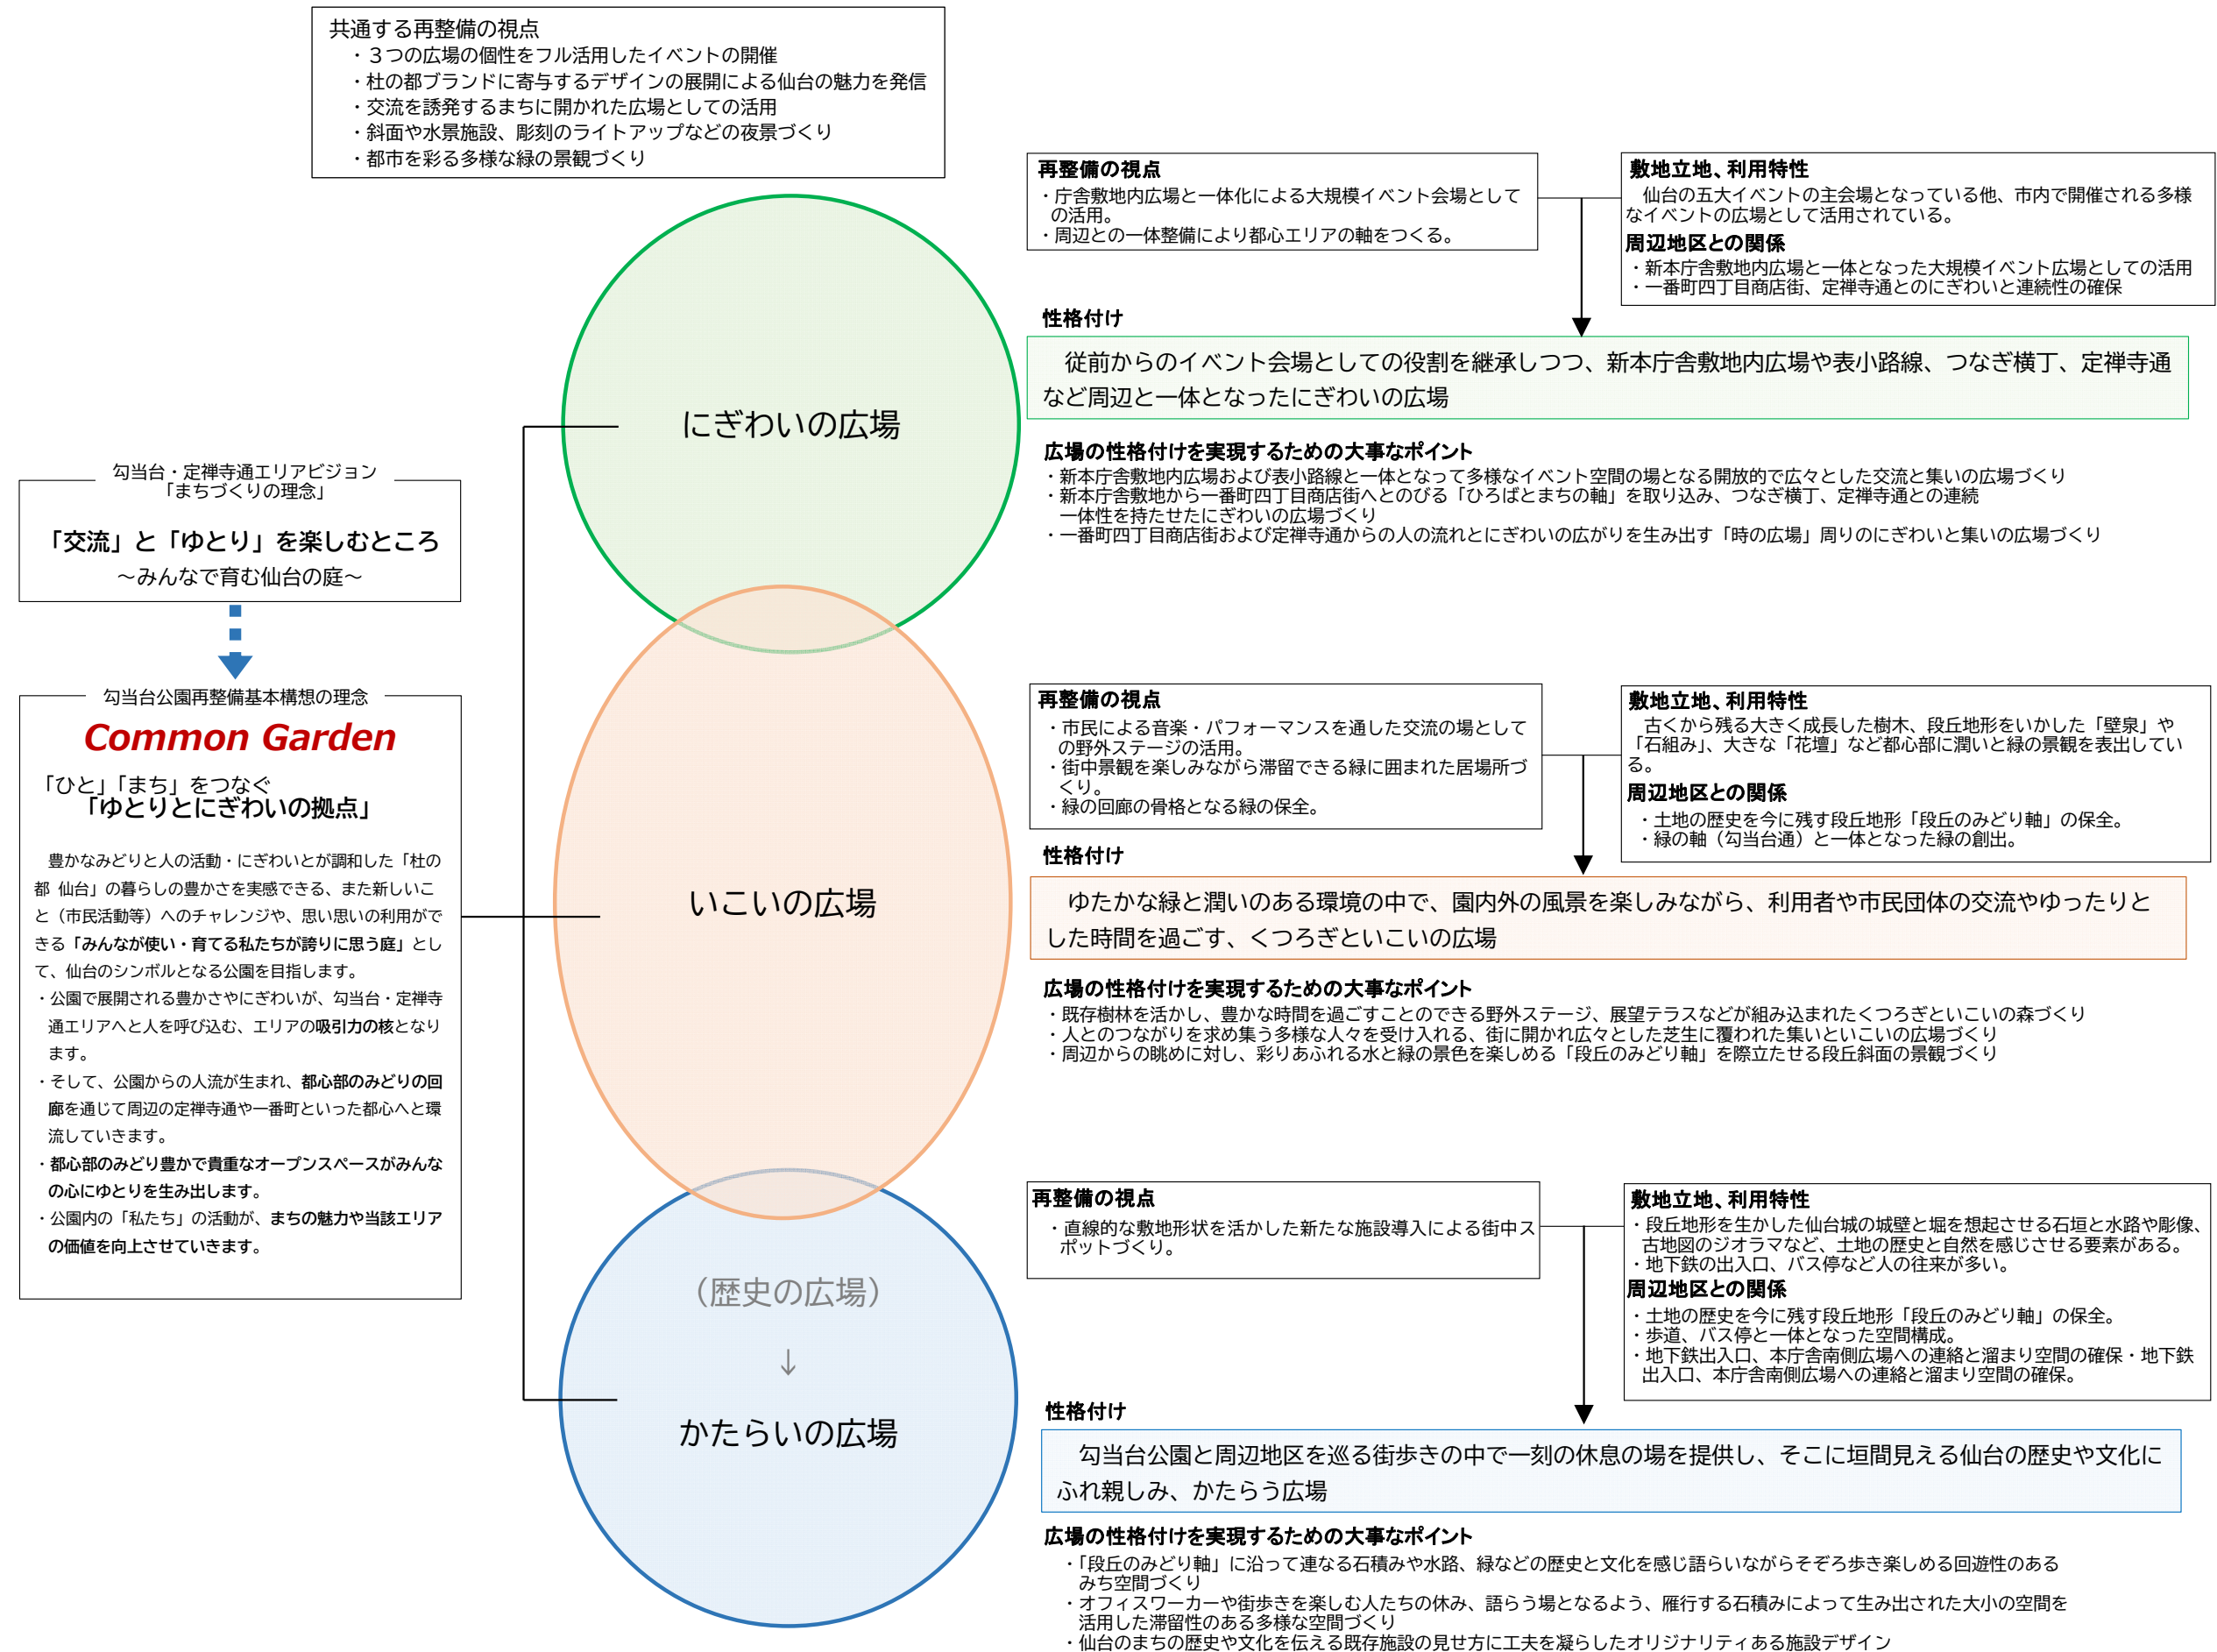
共通する再整備の視点
・３つの広場の個性をフル活用したイベントの開催
・杜の都ブランドに寄与するデザインの展開による仙台の魅力を発信
・交流を誘発するまちに開かれた広場としての活用
・斜面や水景施設、彫刻のライトアップなどの夜景づくり
・都市を彩る多様な緑の景観づくり

勾当台・定禅寺通エリアビジョン
「まちづくりの理念」

「交流」と「ゆとり」を楽しむところ
～みんなで育む仙台の庭～

勾当台公園再整備基本構想の理念

Common Garden

「ひと」「まち」をつなぐ
「ゆとりとにぎわいの拠点」

豊かなみどりと人の活動・にぎわいとが調和した「杜の都 仙台」の暮らしの豊かさを実感できる、また新しいこと（市民活動等）へのチャレンジや、思い思いの利用ができる「みんなが使い・育てる私たちが誇りに思う庭」として、仙台のシンボルとなる公園を目指します。
・公園で展開される豊かさやにぎわいが、勾当台・定禅寺通エリアへと人を呼び込む、エリアの吸引力の核となります。
・そして、公園からの人流が生まれ、都心部のみどりの回廊を通じて周辺の定禅寺通や一番町といった都心へと環流していきます。
・都心部のみどり豊かで貴重なオープンスペースがみんなの心にゆとりを生み出します。
・公園内の「私たち」の活動が、まちの魅力や当該エリアの価値を向上させていきます。

にぎわいの広場

いこいの広場

（歴史の広場）
↓
かたらいの広場

再整備の視点
・庁舎敷地内広場と一体化による大規模イベント会場としての活用。
・周辺との一体整備により都心エリアの軸をつくる。

敷地立地、利用特性
仙台の五大イベントの主会場となっている他、市内で開催される多様なイベントの広場として活用されている。
周辺地区との関係
・新本庁舎敷地内広場と一体となった大規模イベント広場としての活用
・一番町四丁目商店街、定禅寺通とのにぎわいと連続性の確保

性格付け
従前からのイベント会場としての役割を継承しつつ、新本庁舎敷地内広場や表小路線、つなぎ横丁、定禅寺通など周辺と一体となったにぎわいの広場

広場の性格付けを実現するための大事なポイント
・新本庁舎敷地内広場および表小路線と一体となって多様なイベント空間の場となる開放的で広々とした交流と集いの広場づくり
・新本庁舎敷地から一番町四丁目商店街へとのびる「ひろばとまちの軸」を取り込み、つなぎ横丁、定禅寺通との連続一体性を持たせたにぎわいの広場づくり
・一番町四丁目商店街および定禅寺通からの人の流れとにぎわいの広がりを生み出す「時の広場」周りのにぎわいと集いの広場づくり

再整備の視点
・市民による音楽・パフォーマンスを通した交流の場としての野外ステージの活用。
・街中景観を楽しみながら滞留できる緑に囲まれた居場所づくり。
・緑の回廊の骨格となる緑の保全。

敷地立地、利用特性
古くから残る大きく成長した樹木、段丘地形をいかした「壁泉」や「石組み」、大きな「花壇」など都心部に潤いと緑の景観を表出している。
周辺地区との関係
・土地の歴史を今に残す段丘地形「段丘のみどり軸」の保全。
・緑の軸（勾当台通）と一体となった緑の創出。

性格付け
ゆたかな緑と潤いのある環境の中で、園内外の風景を楽しみながら、利用者や市民団体の交流やゆったりとした時間を過ごす、くつろぎといこいの広場

広場の性格付けを実現するための大事なポイント
・既存樹林を活かし、豊かな時間を過ごすことのできる野外ステージ、展望テラスなどが組み込まれたくつろぎといこいの森づくり
・人とのつながりを求め集う多様な人々を受け入れる、街に開かれ広々とした芝生に覆われた集いといこいの広場づくり
・周辺からの眺めに対し、彩りあふれる水と緑の景色を楽しめる「段丘のみどり軸」を際立たせる段丘斜面の景観づくり

再整備の視点
・直線的な敷地形状を活かした新たな施設導入による街中スポットづくり。

敷地立地、利用特性
・段丘地形を生かした仙台城の城壁と堀を想起させる石垣と水路や彫像、古地図のジオラマなど、土地の歴史と自然を感じさせる要素がある。
・地下鉄の出入口、バス停など人の往来が多い。
周辺地区との関係
・土地の歴史を今に残す段丘地形「段丘のみどり軸」の保全。
・歩道、バス停と一体となった空間構成。
・地下鉄出入口、本庁舎南側広場への連絡と溜まり空間の確保・地下鉄出入口、本庁舎南側広場への連絡と溜まり空間の確保。

性格付け
勾当台公園と周辺地区を巡る街歩きの中で一刻の休息の場を提供し、そこに垣間見える仙台の歴史や文化にふれ親しみ、かたらう広場

広場の性格付けを実現するための大事なポイント
・「段丘のみどり軸」に沿って連なる石積みや水路、緑などの歴史と文化を感じ語らいながらそぞろ歩き楽しめる回遊性のあるみち空間づくり
・オフィスワーカーや街歩きを楽しむ人たちの休み、語らう場となるよう、雁行する石積みによって生み出された大小の空間を活用した滞留性のある多様な空間づくり
・仙台のまちの歴史や文化を伝える既存施設の見せ方に工夫を凝らしたオリジナリティある施設デザイン